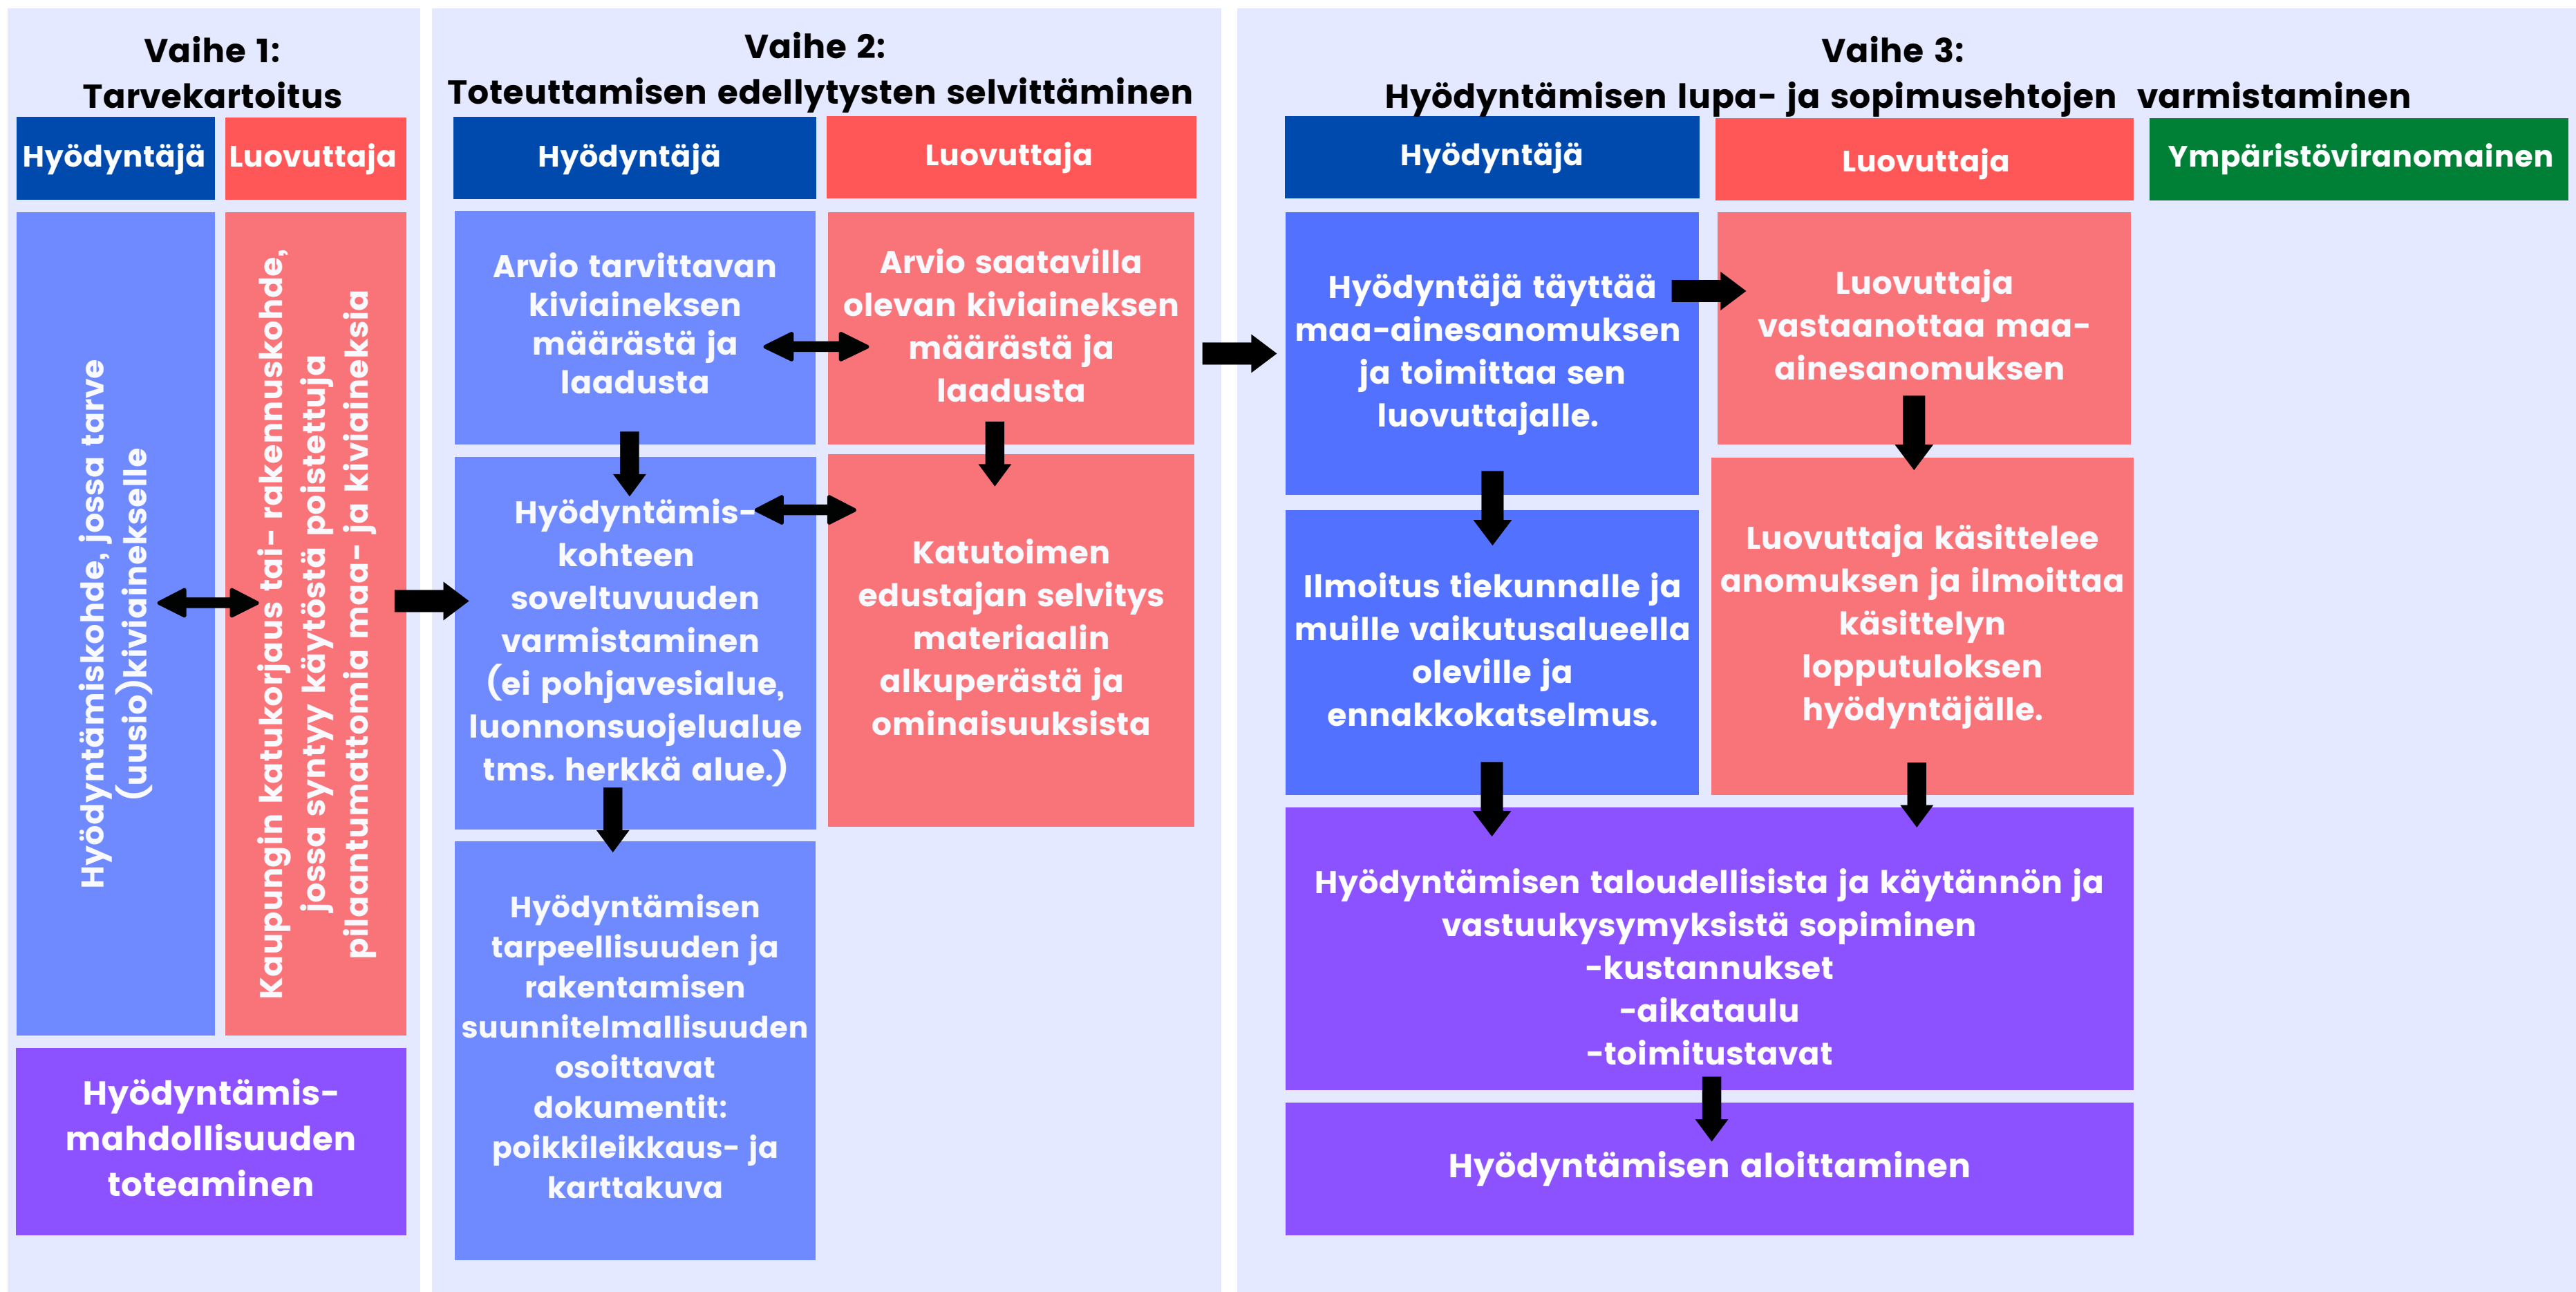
Vaihe 1:
Tarvekartoitus

Hyödyntäjä

Luovuttaja

Hyödyntämiskohde, jossa tarve (uusio)kiviainekselle

Kaupungin katukorjaus tai- rakennuskohde, jossa syntyy käytöstä poistettuja pilaantumattomia maa- ja kiviaineksia

Hyödyntämis-mahdollisuuden toteaminen

Vaihe 2:
Toteuttamisen edellytysten selvittäminen

Hyödyntäjä

Luovuttaja

Arvio tarvittavan kiviaineksen määrästä ja laadusta

Arvio saatavilla olevan kiviaineksen määrästä ja laadusta

Hyödyntämis-kohteen soveltuvuuden varmistaminen (ei pohjavesialue, luonnonsuojelualue tms. herkkä alue.)

Katutoimen edustajan selvitys materiaalin alkuperästä ja ominaisuuksista

Hyödyntämisen tarpeellisuuden ja rakentamisen suunnitelmallisuuden osoittavat dokumentit: poikkileikkaus- ja karttakuva

Vaihe 3:
Hyödyntämisen lupa- ja sopimusehtojen varmistaminen

Hyödyntäjä

Luovuttaja

Ympäristöviranomainen

Hyödyntäjä täyttää maa-ainesanomuksen ja toimittaa sen luovuttajalle.

Luovuttaja vastaanottaa maa-ainesanomuksen

Ilmoitus tiekunnalle ja muille vaikutusalueella oleville ja ennakkokatselmus.

Luovuttaja käsittelee anomuksen ja ilmoittaa käsittelyn lopputuloksen hyödyntäjälle.

Hyödyntämisen taloudellisista ja käytännön ja vastuukysymyksistä sopiminen
-kustannukset
-aikataulu
-toimitustavat

Hyödyntämisen aloittaminen